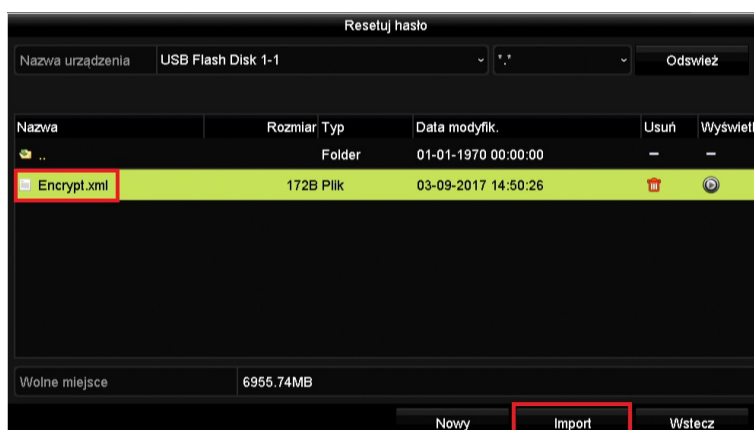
Resetuj hasło

| Nazwa urządzenia | USB Flash Disk 1-1 | *.* | Odswież |
|---|---|---|---|

| Nazwa | Rozmiar | Typ | Data modyfik. | Usuń | Wyświetl |
|---|---|---|---|---|---|
| .. | | Folder | 01-01-1970 00:00:00 | - | - |
| Encrypt.xml | 172B | Plik | 03-09-2017 14:50:26 | | |

Wolne miejsce 6955.74MB

Nowy Import Wstecz